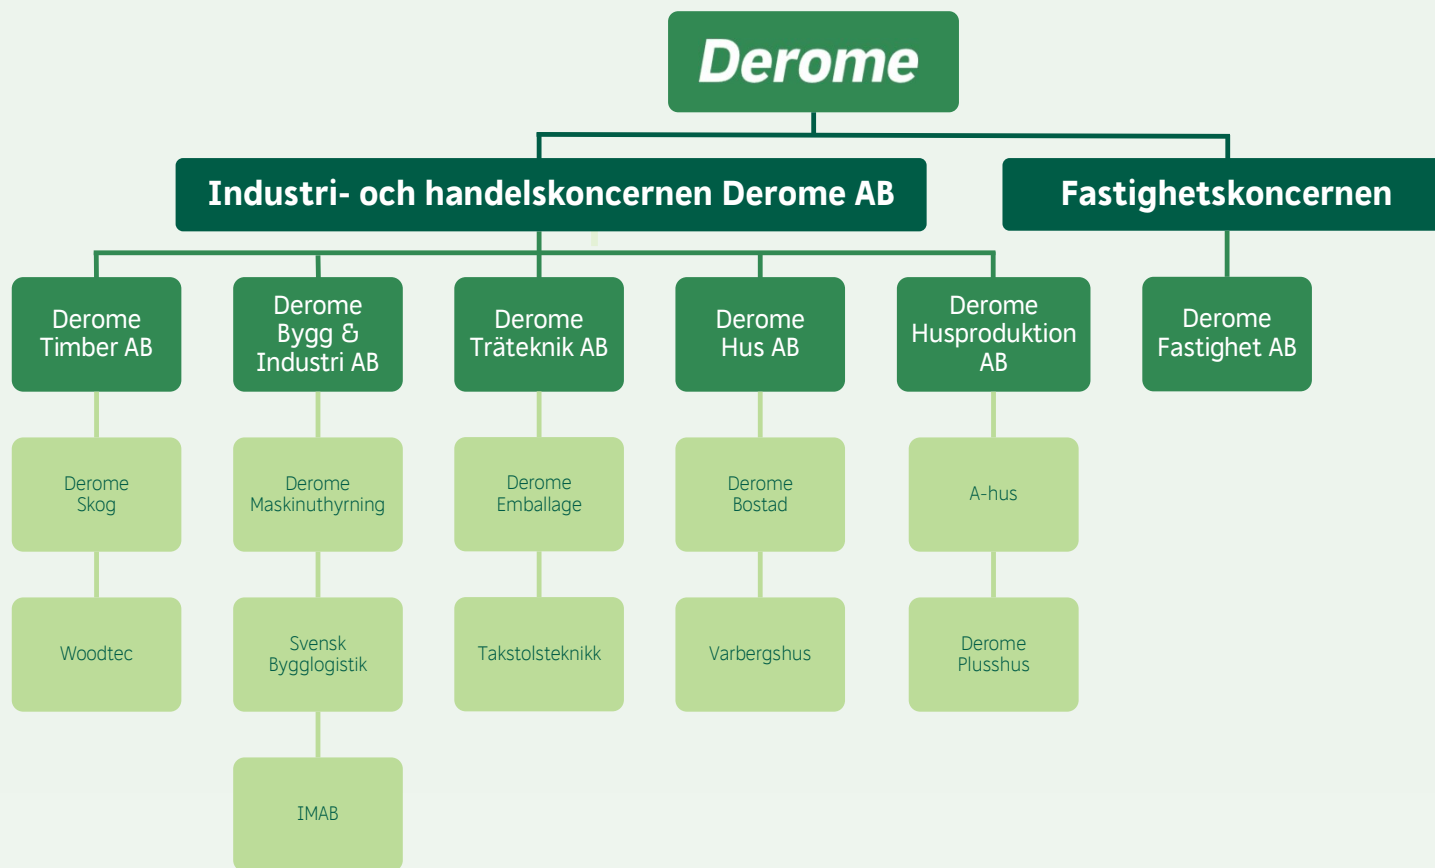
Derome

Industri- och handelskoncernen Derome AB

Fastighetskoncernen

Derome Timber AB

Derome Skog

Woodtec

Derome Bygg & Industri AB

Derome Maskinuthyrning

Svensk Bygglogistik

IMAB

Derome Träteknik AB

Derome Emballage

Takstolsteknikk

Derome Hus AB

Derome Bostad

Varbergshus

Derome Husproduktion AB

A-hus

Derome Plusshus

Derome Fastighet AB